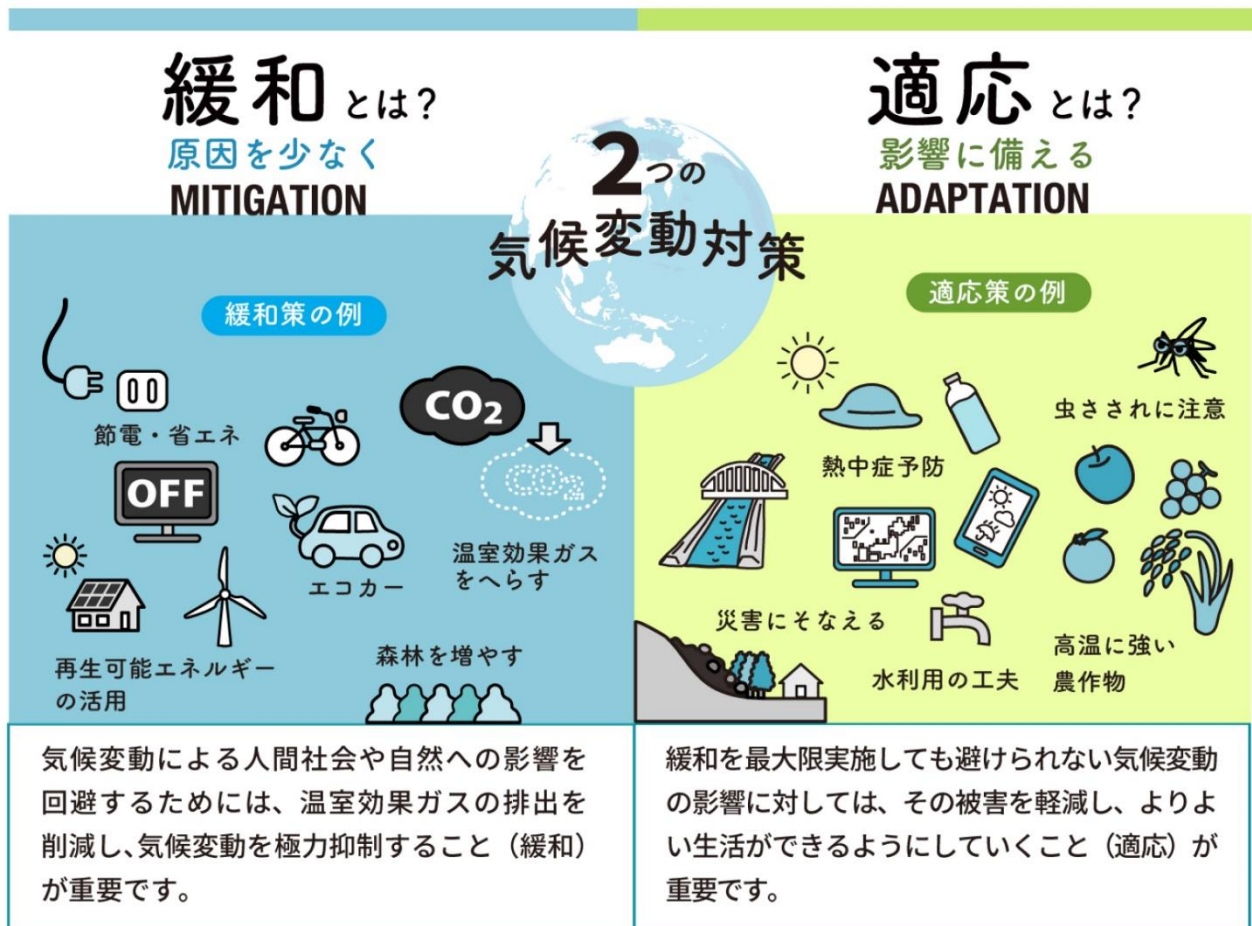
緩和とは？
原因を少なく
MITIGATION

2つの
気候変動対策

適応とは？
影響に備える
ADAPTATION

緩和策の例

節電・省エネ

OFF

$CO_2$

$CO_2$

温室効果ガスをへらす

エコカー

再生可能エネルギーの活用

森林を増やす

適応策の例

熱中症予防

虫さされに注意

災害にそなえる

水利用の工夫

高温に強い農作物

気候変動による人間社会や自然への影響を回避するためには、温室効果ガスの排出を削減し、気候変動を極力抑制すること（緩和）が重要です。

緩和を最大限実施しても避けられない気候変動の影響に対しては、その被害を軽減し、よりよい生活ができるようにしていくこと（適応）が重要です。